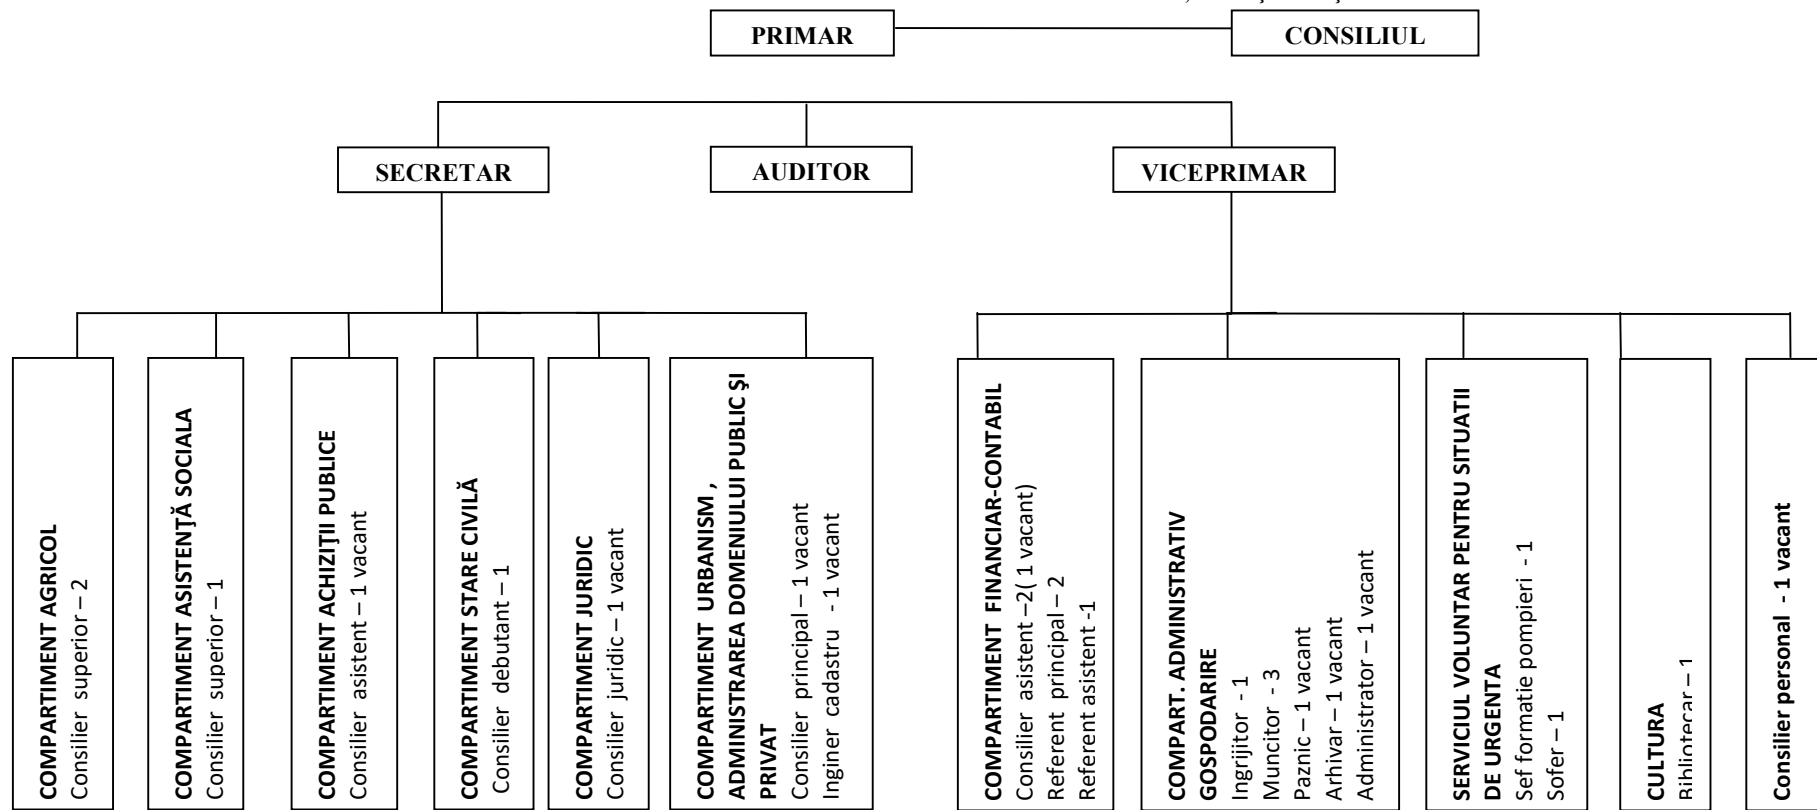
PRIMAR

CONSILIUL

SECRETAR

AUDITOR

VICEPRIMAR

COMPARTIMENT AGRICOL
Consilier superior – 2

COMPARTIMENT ASISTENŢĂ SOCIALA
Consilier superior – 1

COMPARTIMENT ACHIZIŢII PUBLICE
Consilier asistent – 1 vacant

COMPARTIMENT STARE CIVILĂ
Consilier debutant – 1

COMPARTIMENT JURIDIC
Consilier juridic – 1 vacant

COMPARTIMENT URBANISM , ADMINISTRAREA DOMENIULUI PUBLIC ŞI PRIVAT
Consilier principal – 1 vacant
Inginer cadastru -1 vacant

COMPARTIMENT FINANCIAR-CONTABIL
Consilier asistent –2( 1 vacant)
Referent principal – 2
Referent asistent -1

COMPART. ADMINISTRATIV GOSPODARIRE
Ingrijitor - 1
Muncitor - 3
Paznic – 1 vacant
Arhivar – 1 vacant
Administrator – 1 vacant

SERVICIUL VOLUNTAR PENTRU SITUATII DE URGENTA
Sef formatie pompieri - 1
Sofer – 1

CULTURA
Bibliotecar – 1

Consilier personal - 1 vacant